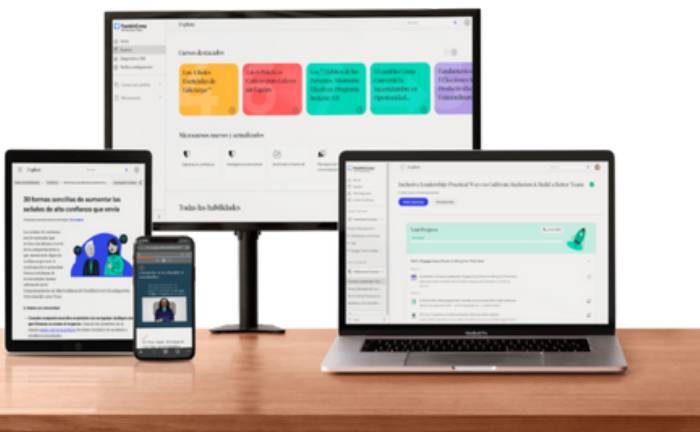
Explorar

Cursos destacados

Los 5 Roles Esenciales de Liderazgo

Microcursos nuevos y actualizados

Todas las habilidades

30 formas sencillas de aumentar las señales de alta confianza que envía

Inclusive Leadership: Practical Ways to Cultivate Inclusion & Build a Better Team

Your Progress

MacBook Pro